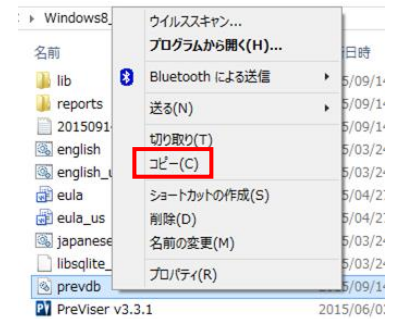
▸ Windows8_
名前
lib
reports
2015091
english
english_
eula
eula_us
japanese
libsqlite_
prevdb
PreViser v3.3.1

ウイルススキャン...
プログラムから開く(H)...
Bluetooth による送信 ▸
送る(N) ▸
切り取り(T)
コピー(C)
ショートカットの作成(S)
削除(D)
名前の変更(M)
プロパティ(R)

日時
5/09/1
5/09/1
5/09/1
5/03/2
5/03/2
5/04/2
5/04/2
5/03/2
5/03/2
5/09/1
2015/06/0